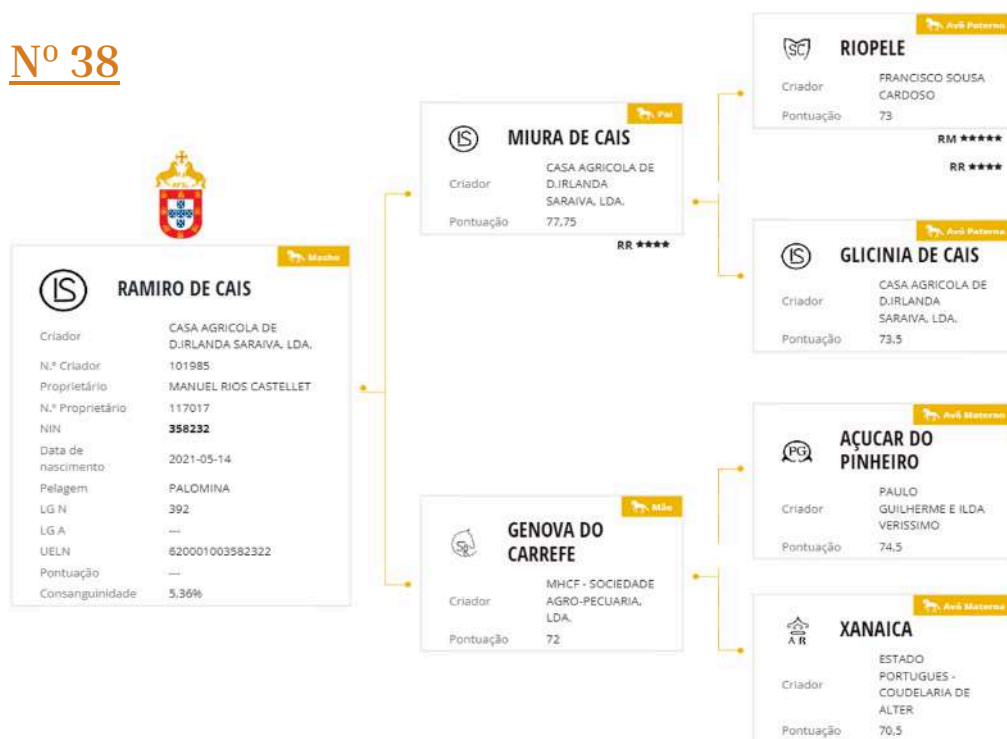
Nº 38

Macho

RAMIRO DE CAIS

| | |
|---|---|
| Criador | CASA AGRICOLA DE D.IRLANDA SARAIVA, LDA. |
| N.º Criador | 101985 |
| Proprietário | MANUEL RIOS CASTELLET |
| N.º Proprietário | 117017 |
| NIN | 358232 |
| Data de nascimento | 2021-05-14 |
| Pelagem | PALOMINA |
| LG N | 392 |
| LG A | --- |
| UELN | 620001003582322 |
| Pontuação | --- |
| Consanguinidade | 5,36% |

Pai

MIURA DE CAIS

Criador CASA AGRICOLA DE D.IRLANDA SARAIVA, LDA.
Pontuação 77,75

RR ★★★★

Mãe

GENOVA DO CARREFE

Criador MHCF - SOCIEDADE AGRO-PECUARIA, LDA.
Pontuação 72

Avô Paterno

RIOPELE

Criador FRANCISCO SOUSA CARDOSO
Pontuação 73

RM ★★★★★
RR ★★★★

Avó Paterna

GLICINIA DE CAIS

Criador CASA AGRICOLA DE D.IRLANDA SARAIVA, LDA.
Pontuação 73.5

Avô Materno

AÇUCAR DO PINHEIRO

Criador PAULO GUILHERME E ILDA VERISSIMO
Pontuação 74,5

Avó Materna

XANAICA

Criador ESTADO PORTUGUES - COUDELARIA DE ALTER
Pontuação 70,5